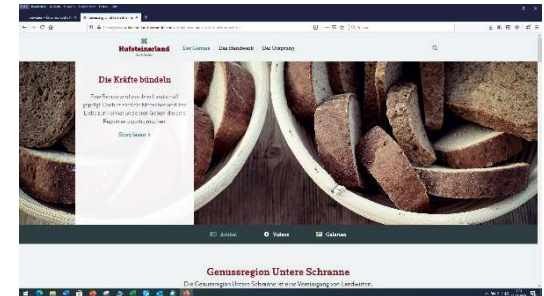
Kufsteinerland

Der Genuss Das Handwerk Der Ursprung

Die Kräfte bündeln

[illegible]

Story lesen ›

Artikel Videos Galerien

Genussregion Untere Schranne

Die Genussregion Untere Schranne ist eine Vereinigung von Landwirten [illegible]